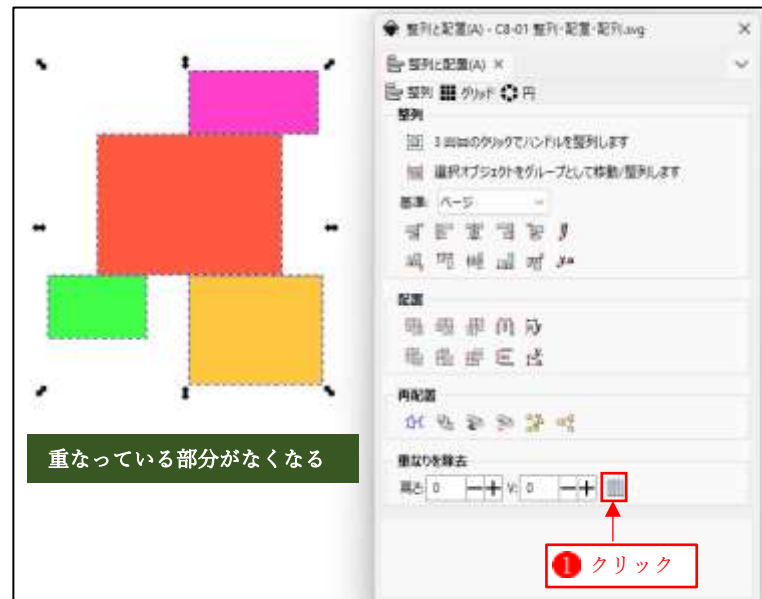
整列と配置(A) - C8-01 整列・配置・配列.svg

整列と配置(A) ×

整列 グリッド 円

整列

3 回目のクリックでハンドルを整列します

選択オブジェクトをグループとして移動/整列します

基準: ページ

配置

再配置

重なりを除去

H: 0 — + V: 0 — +

重なっている部分がなくなる

❶ クリック